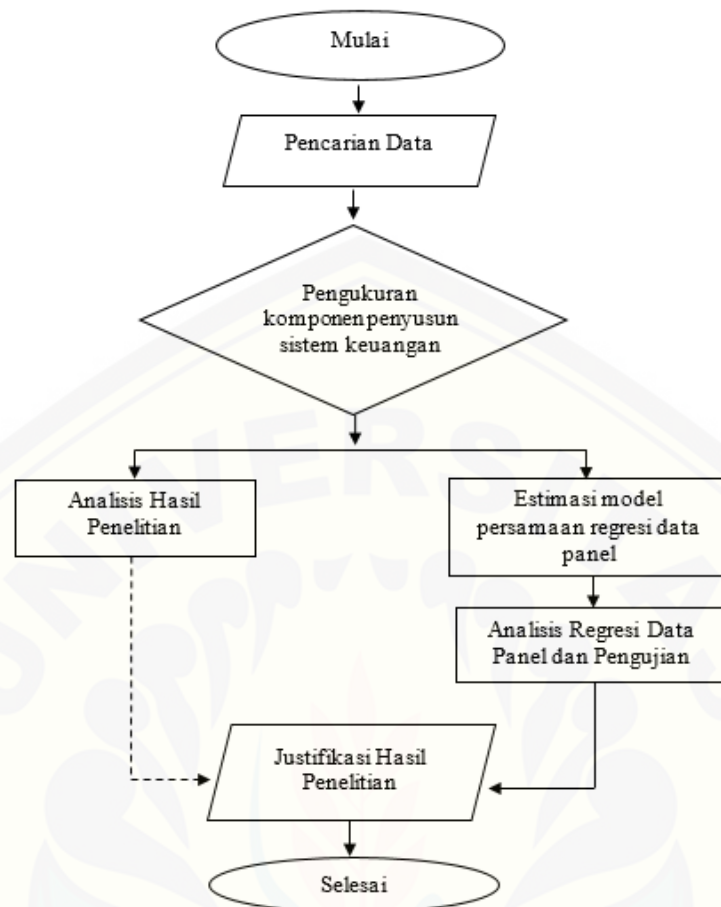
Mulai

Pencarian Data

Pengukuran komponenpenyusun sistem keuangan

Analisis Hasil Penelitian

Estimasi model persamaan regresi data panel

Analisis Regresi Data Panel dan Pengujian

Justifikasi Hasil Penelitian

Selesai